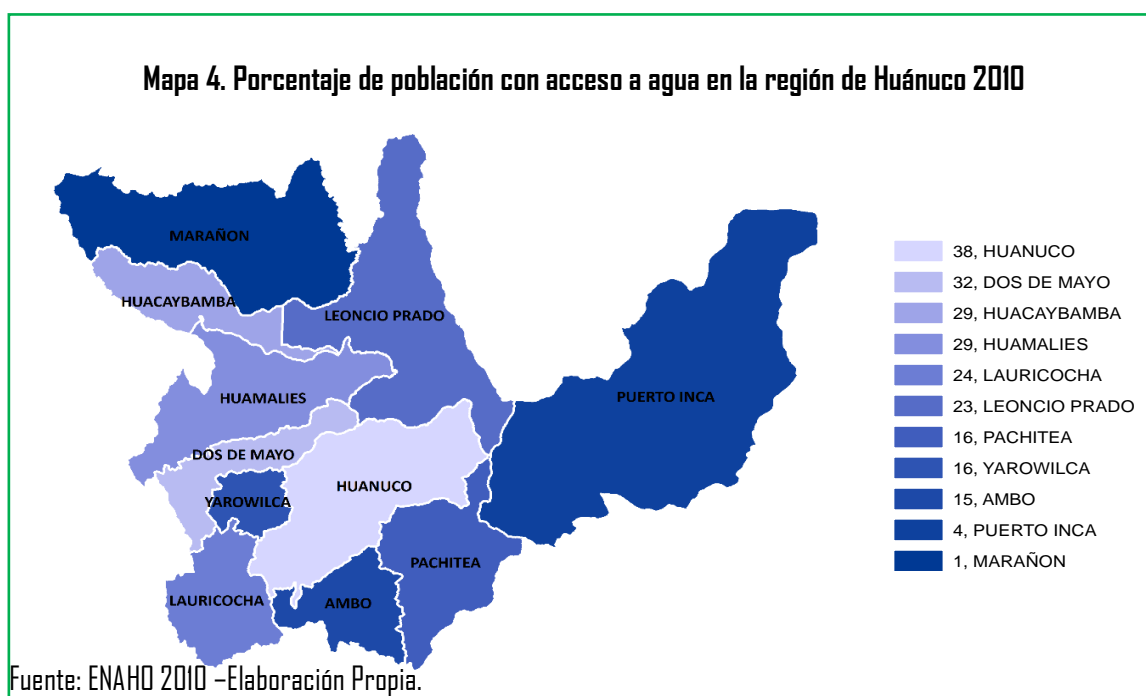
Mapa 4. Porcentaje de población con acceso a agua en la región de Huánuco 2010

MARAÑON
HUACAYBAMBA
LEONCIO PRADO
HUAMALIES
PUERTO INCA
DOS DE MAYO
HUANUCO
YAROWILCA
PACHITEA
LAURICOCHA
AMBO

38, HUANUCO
32, DOS DE MAYO
29, HUACAYBAMBA
29, HUAMALIES
24, LAURICOCHA
23, LEONCIO PRADO
16, PACHITEA
16, YAROWILCA
15, AMBO
4, PUERTO INCA
1, MARAÑON

Fuente: ENAHO 2010 –Elaboración Propia.